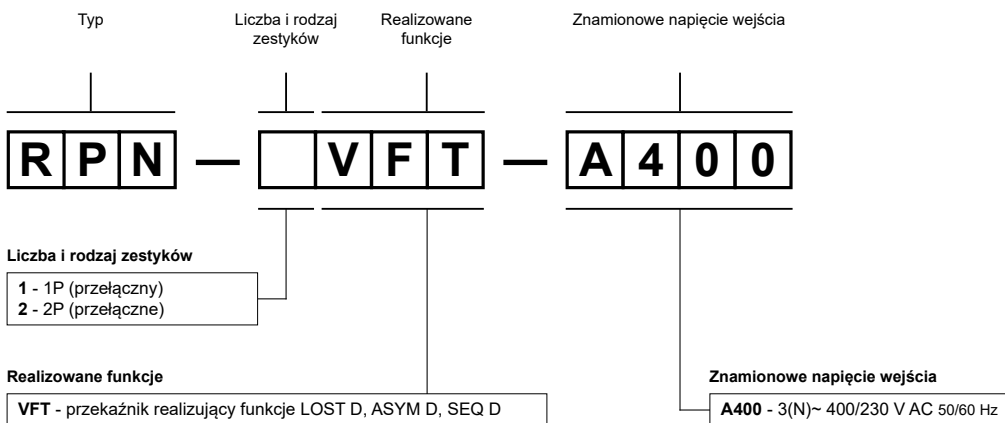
Typ

Liczba i rodzaj zestyków

Realizowane funkcje

Znamionowe napięcie wejścia

R P N — V F T — A 4 0 0

**Liczba i rodzaj zestyków**

**1** - 1P (przełączny)
**2** - 2P (przełączne)

**Realizowane funkcje**

**VFT** - przekaźnik realizujący funkcje LOST D, ASYM D, SEQ D

**Znamionowe napięcie wejścia**

**A400** - 3(N)~ 400/230 V AC 50/60 Hz